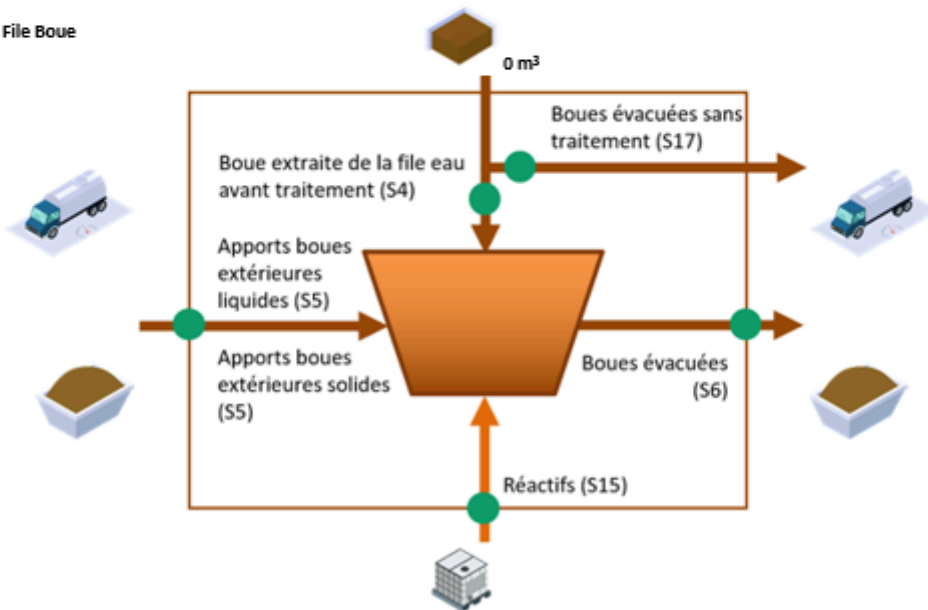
File Boue

0 m³

Boues évacuées sans traitement (S17)

Boue extraite de la file eau avant traitement (S4)

Apports boues extérieures liquides (S5)

Apports boues extérieures solides (S5)

Boues évacuées (S6)

Réactifs (S15)